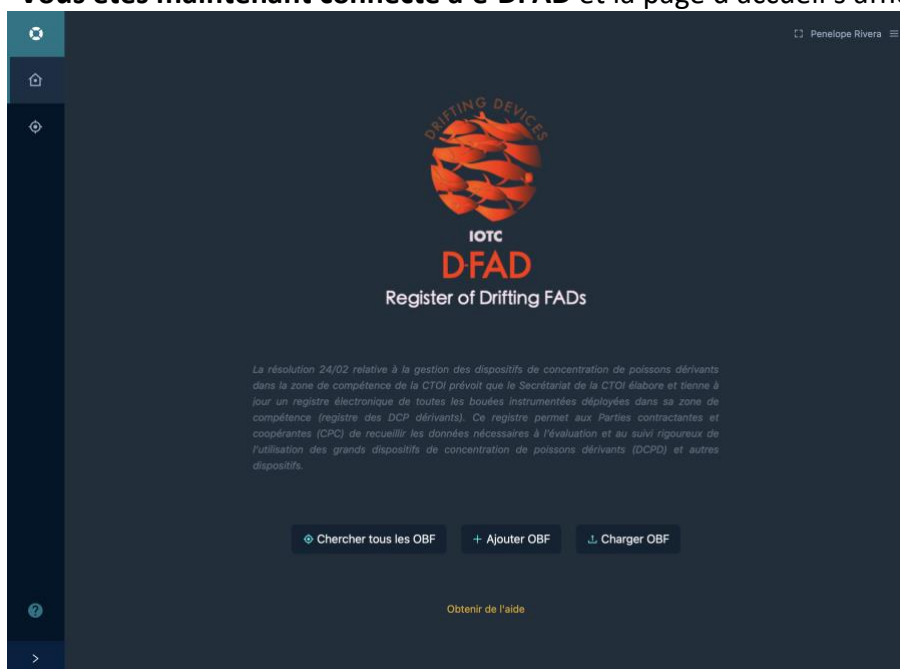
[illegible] et la page d'accueil s'affi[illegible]

Penelope Rivera

DRIFTING DEVICES

IOTC
D·FAD
Register of Drifting FADs

La résolution 24/02 relative à la gestion des dispositifs de concentration de poissons dérivants dans la zone de compétence de la CTOI prévoit que le Secrétariat de la CTOI élabore et tienne à jour un registre électronique de toutes les bouées instrumentées déployées dans sa zone de compétence (registre des DCP dérivants). Ce registre permet aux Parties contractantes et coopérantes (CPC) de recueillir les données nécessaires à l'évaluation et au suivi rigoureux de l'utilisation des grands dispositifs de concentration de poissons dérivants (DCPD) et autres dispositifs.

Chercher tous les OBF
+ Ajouter OBF
Charger OBF

Obtenir de l'aide

>